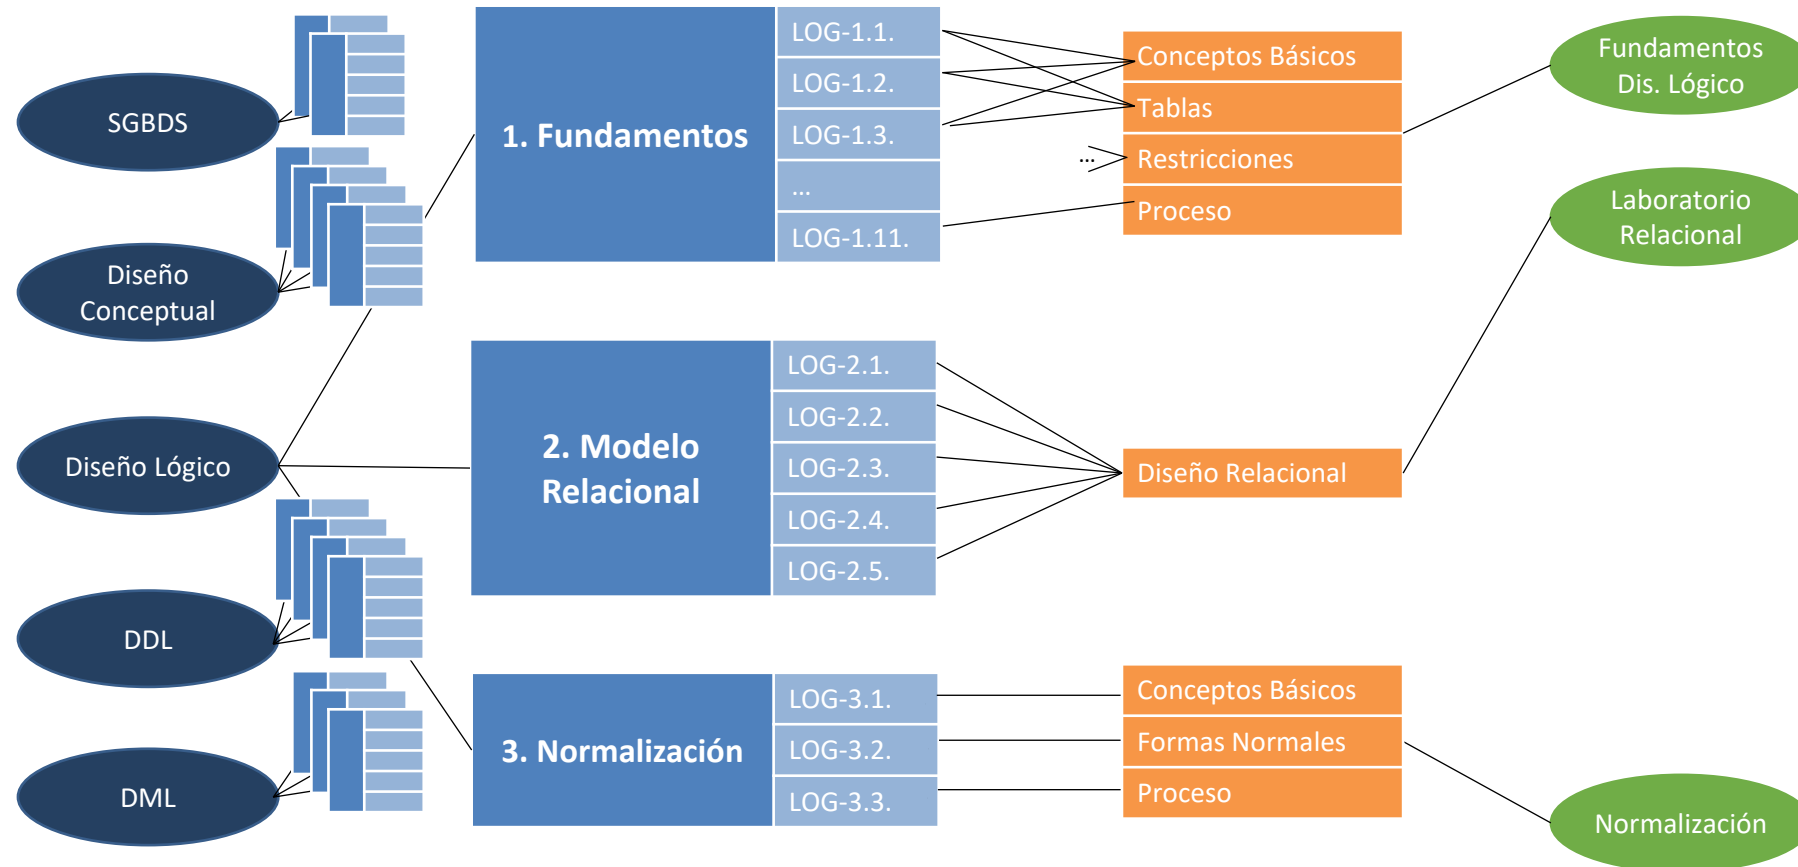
SGBDS

Diseño Conceptual

Diseño Lógico

DDL

DML

1. Fundamentos

LOG-1.1.
LOG-1.2.
LOG-1.3.
...
LOG-1.11.

2. Modelo Relacional

LOG-2.1.
LOG-2.2.
LOG-2.3.
LOG-2.4.
LOG-2.5.

3. Normalización

LOG-3.1.
LOG-3.2.
LOG-3.3.

Conceptos Básicos
Tablas
...
Restricciones
Proceso

Diseño Relacional

Conceptos Básicos
Formas Normales
Proceso

Fundamentos Dis. Lógico

Laboratorio Relacional

Normalización